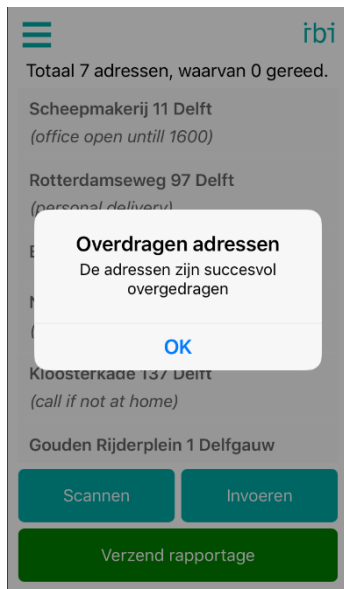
ibi

Totaal 7 adressen, waarvan 0 gereed.

Scheepmakerij 11 Delft
(office open untill 1600)

Rotterdamseweg 97 Delft
(personal delivery)

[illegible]

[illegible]

Kloosterkade 137 Delft
(call if not at home)

Gouden Rijderplein 1 Delfgauw

Overdragen adressen
De adressen zijn succesvol overgedragen

OK

Scannen

Invoeren

Verzend rapportage